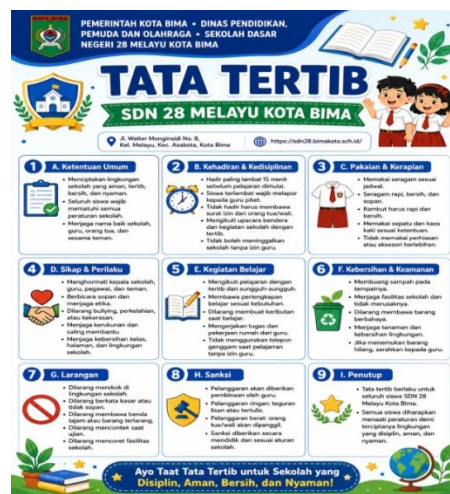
PEMERINTAH KOTA BIMA • DINAS PENDIDIKAN, PEMUDA DAN OLAHRAGA • SEKOLAH DASAR NEGERI 28 MELAYU KOTA BIMA

TATA TERTIB

SDN 28 MELAYU KOTA BIMA

Jl. Walter Mongisidi No. 8, Kel. Melayu, Kec. Asakota, Kota Bima

https://sdn28.bimakota.sch.id/

1 A. Ketentuan Umum

• Menciptakan lingkungan sekolah yang aman, tertib, bersih, dan nyaman.
• Seluruh siswa wajib mematuhi semua peraturan sekolah.
• Menjaga nama baik sekolah, guru, orang tua, dan sesama teman.

2 B. Kehadiran & Kedisiplinan

• Hadir paling lambat 15 menit sebelum pelajaran dimulai.
• Siswa terlambat wajib melapor kepada guru piket.
• Tidak hadir harus membawa surat izin dari orang tua/wali.
• Mengikuti upacara bendera dan kegiatan sekolah dengan tertib.
• Tidak boleh meninggalkan sekolah tanpa izin guru.

3 C. Pakaian & Kerapian

• Memakai seragam sesuai jadwal.
• Seragam rapi, bersih, dan sopan.
• Rambut harus rapi dan bersih.
• Memakai sepatu dan kaos kaki sesuai ketentuan.
• Tidak memakai perhiasan atau aksesori berlebihan.

4 D. Sikap & Perilaku

• Menghormati kepala sekolah, guru, pegawai, dan teman.
• Berbicara sopan dan menjaga etika.
• Dilarang bullying, perkelahian, atau kekerasan.
• Menjaga kerukunan dan saling membantu.
• Menjaga kebersihan kelas, halaman, dan lingkungan sekolah.

5 E. Kegiatan Belajar

• Mengikuti pelajaran dengan tertib dan sungguh-sungguh.
• Membawa perlengkapan belajar sesuai kebutuhan.
• Dilarang membuat keributan saat belajar.
• Mengerjakan tugas dan pekerjaan rumah dari guru.
• Tidak menggunakan telepon genggam saat pelajaran tanpa izin guru.

6 F. Kebersihan & Keamanan

• Membuang sampah pada tempatnya.
• Menjaga fasilitas sekolah dan tidak merusaknya.
• Dilarang membawa barang berbahaya.
• Menjaga tanaman dan kebersihan lingkungan.
• Jika menemukan barang hilang, serahkan kepada guru.

7 G. Larangan

• Dilarang merokok di lingkungan sekolah.
• Dilarang berkata kasar atau tidak sopan.
• Dilarang membawa benda tajam atau barang terlarang.
• Dilarang mencontek saat ujian.
• Dilarang mencoret fasilitas sekolah.

8 H. Sanksi

• Pelanggaran akan diberikan pembinaan oleh guru.
• Pelanggaran ringan: teguran lisan atau tertulis.
• Pelanggaran berat: orang tua/wali akan dipanggil.
• Sanksi diberikan secara mendidik dan sesuai aturan sekolah.

9 I. Penutup

• Tata tertib berlaku untuk seluruh siswa SDN 28 Melayu Kota Bima.
• Semua siswa diharapkan mematuhi peraturan demi terciptanya lingkungan yang disiplin, aman, dan nyaman.

Ayo Taat Tata Tertib untuk Sekolah yang Disiplin, Aman, Bersih, dan Nyaman!